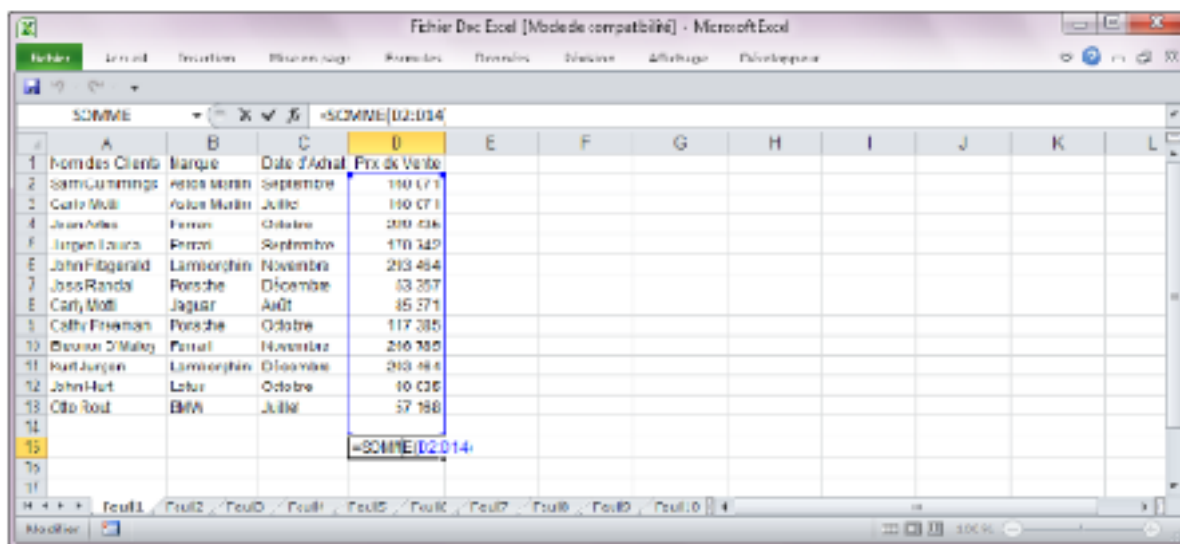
Fichier Doc Excel [Mode de compatibilité] - Microsoft Excel

Fichier Accueil Insertion Mise en page Formules Données Révision Affichage Développeur

SOMME =SOMME(D2:D14

| | A | B | C | D | E | F | G | H | I | J | K | L |
|---|---|---|---|---|---|---|---|---|---|---|---|---|
| 1 | Nom des Clients | Marque | Date d'Achat | Prix de Vente | | | | | | | | |
| 2 | Sam Cummings | Aston Martin | Septembre | 110 071 | | | | | | | | |
| 3 | Carlo Motti | Aston Martin | Juillet | 110 071 | | | | | | | | |
| 4 | Jean Arlas | Ferrari | Octobre | 209 436 | | | | | | | | |
| 5 | Jurgen Lauren | Ferrari | Septembre | 170 342 | | | | | | | | |
| 6 | John Fitzgerald | Lamborghini | Novembre | 213 464 | | | | | | | | |
| 7 | Joss Randal | Porsche | Décembre | 83 357 | | | | | | | | |
| 8 | Carly Motti | Jaguar | Août | 85 371 | | | | | | | | |
| 9 | Cathy Freeman | Porsche | Octobre | 117 385 | | | | | | | | |
| 10 | Eleanor O'Malley | Ferrari | Novembre | 246 385 | | | | | | | | |
| 11 | Kurt Jurgen | Lamborghini | Décembre | 213 464 | | | | | | | | |
| 12 | John Hurt | Lotus | Octobre | 40 036 | | | | | | | | |
| 13 | Otto Rout | BMW | Juillet | 57 168 | | | | | | | | |
| 14 | | | | | | | | | | | | |
| 15 | | | | =SOMME(D2:D14 | | | | | | | | |
| 16 | | | | | | | | | | | | |
| 17 | | | | | | | | | | | | |

Feuil1 Feuil2 Feuil3 Feuil4 Feuil5 Feuil6 Feuil7 Feuil8 Feuil9 Feuil10

Modifier 100 %